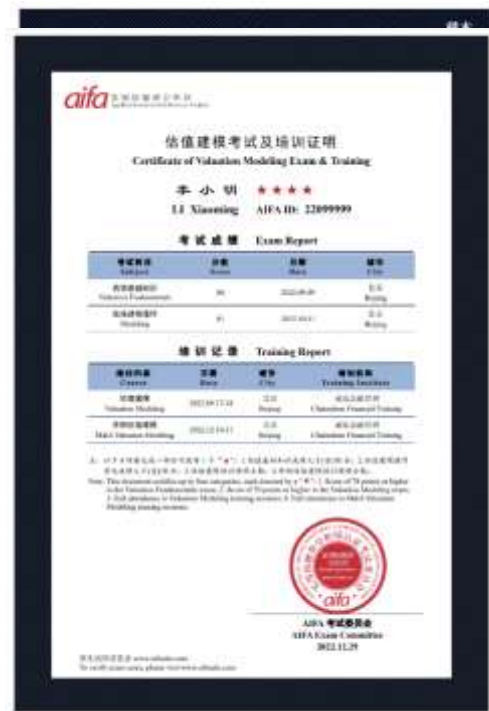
aifa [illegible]

估值建模考试及培训证明
Certificate of Valuation Modeling Exam & Training

李 小 明 ★★★★
Li Xiaoming AIFA ID: 22099999

考试成绩 Exam Report

| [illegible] Subject | 分数 Score | 日期 Date | 城市 City |
|---|---|---|---|
| 估值建模基础 Valuation Fundamentals | 90 | 2022-09-09 | 北京 Beijing |
| 估值建模进阶 Modeling | 81 | 2022-10-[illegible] | 北京 Beijing |

培训记录 Training Report

| 培训课程 Course | 日期 Date | 城市 City | 培训机构 Training Institute |
|---|---|---|---|
| 估值建模 Valuation Modeling | 2022-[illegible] | 北京 Beijing | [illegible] Chalenbon Financial Training |
| 并购估值建模 M&A Valuation Modeling | 2022-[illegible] | 北京 Beijing | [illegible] Chalenbon Financial Training |

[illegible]

Note: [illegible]

AIFA 考试委员会
AIFA Exam Committee
2022.11.29

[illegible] www.aifaedu.com
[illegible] www.aifaedu.com